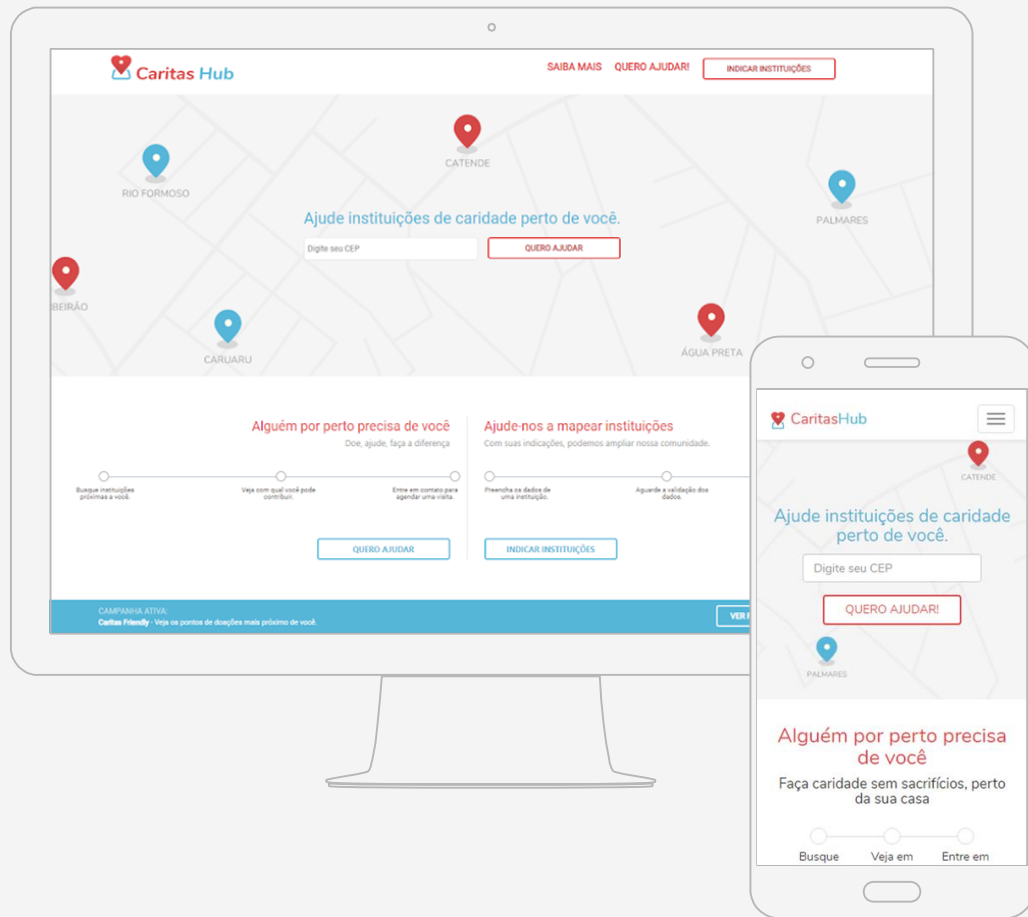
Caritas Hub

SAIBA MAIS QUERO AJUDAR! INDICAR INSTITUIÇÕES

CATENDE

RIO FORMOSO

PALMARES

Ajude instituições de caridade perto de você.

Digite seu CEP

QUERO AJUDAR

BEIRÃO

CARUARU

ÁGUA PRETA

Alguém por perto precisa de você

Doe, ajude, faça a diferença

Busque instituições próximas a você.

Veja com qual você pode contribuir.

Entre em contato para agendar uma visita.

QUERO AJUDAR

Ajude-nos a mapear instituições

Com suas indicações, podemos ampliar nossa comunidade.

Preencha os dados de uma instituição.

Aguarde a validação dos dados.

INDICAR INSTITUIÇÕES

CAMPANHA ATIVA:

Caritas Friendly - Veja os pontos de doações mais próximo de você.

VER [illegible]

CaritasHub

CATENDE

Ajude instituições de caridade perto de você.

Digite seu CEP

QUERO AJUDAR!

PALMARES

Alguém por perto precisa de você

Faça caridade sem sacrifícios, perto da sua casa

Busque

Veja em

Entre em